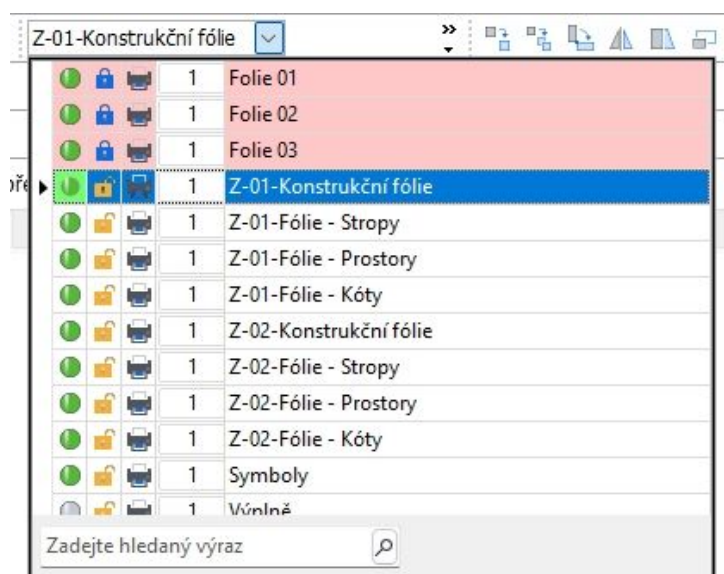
Z-01-Konstrukční fólie

| | | | | |
|---|---|---|---|---|
| | | | 1 | Folie 01 |
| | | | 1 | Folie 02 |
| | | | 1 | Folie 03 |
| | | | 1 | Z-01-Konstrukční fólie |
| | | | 1 | Z-01-Fólie - Stropy |
| | | | 1 | Z-01-Fólie - Prostory |
| | | | 1 | Z-01-Fólie - Kóty |
| | | | 1 | Z-02-Konstrukční fólie |
| | | | 1 | Z-02-Fólie - Stropy |
| | | | 1 | Z-02-Fólie - Prostory |
| | | | 1 | Z-02-Fólie - Kóty |
| | | | 1 | Symboly |
| | | | 1 | Výplně |

Zadejte hledaný výraz